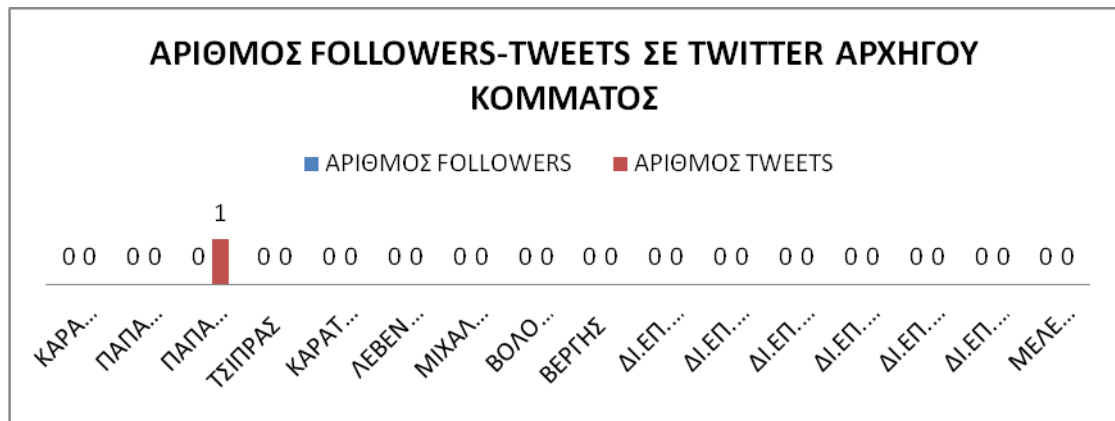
ΑΡΙΘΜΟΣ FOLLOWERS-TWEETS ΣΕ TWITTER ΑΡΧΗΓΟΥ ΚΟΜΜΑΤΟΣ

ΑΡΙΘΜΟΣ FOLLOWERS ΑΡΙΘΜΟΣ TWEETS

0 0 0 0 0 1 0 0 0 0 0 0 0 0 0 0 0 0 0 0 0 0 0 0 0 0 0 0 0 0 0 0

ΚΑΡΑ... ΠΑΠΑ... ΠΑΠΑ... ΤΣΙΠΡΑΣ ΚΑΡΑΤ... ΛΕΒΕΝ... ΜΙΧΑΛ... ΒΟΛΟ... ΒΕΡΓΗΣ ΔΙ.ΕΠ... ΔΙ.ΕΠ... ΔΙ.ΕΠ... ΔΙ.ΕΠ... ΔΙ.ΕΠ... ΔΙ.ΕΠ... ΜΕΛΕ...